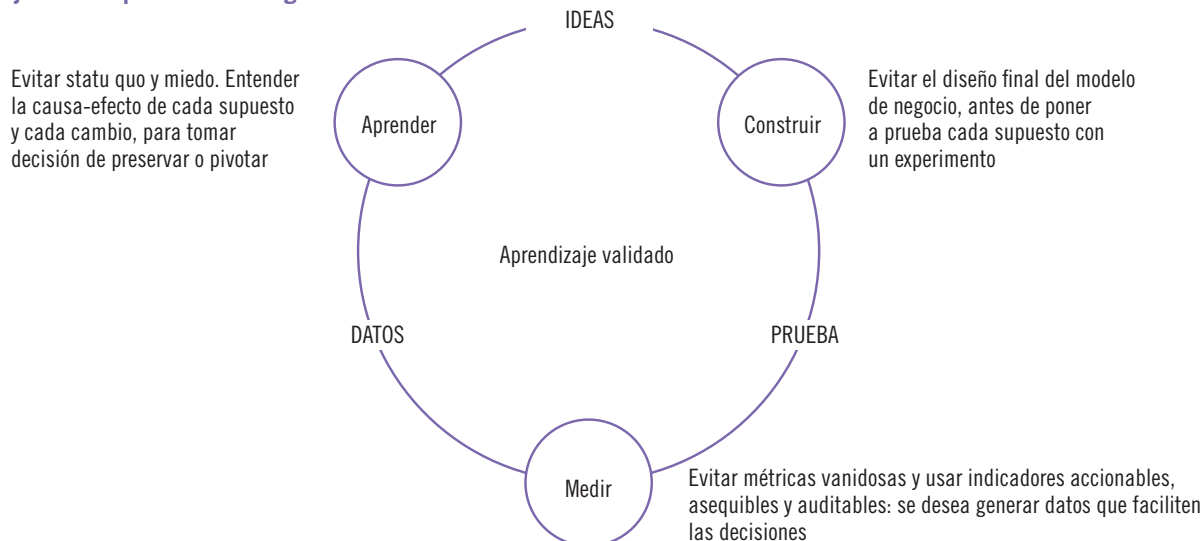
IDEAS

Evitar statu quo y miedo. Entender la causa-efecto de cada supuesto y cada cambio, para tomar decisión de preservar o pivotar

Aprender

Construir

Evitar el diseño final del modelo de negocio, antes de poner a prueba cada supuesto con un experimento

Aprendizaje validado

DATOS

PRUEBA

Medir

Evitar métricas vanidosas y usar indicadores accionables, asequibles y auditables: se desea generar datos que faciliten las decisiones